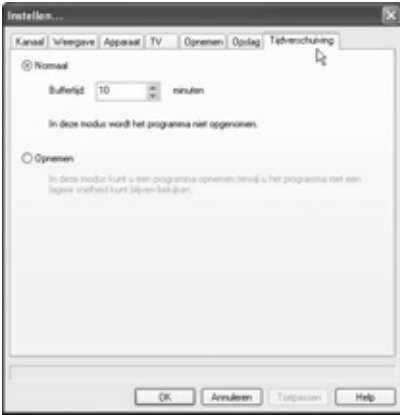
Instellen...

Kanaal | Weergave | Apparaat | TV | Opnemen | Opslag | Tijdverschuiving

Normaal

Buffertijd: 10 minuten

In deze modus wordt het programma niet opgenomen.

Opnemen

In deze modus kunt u een programma opnemen terwijl u het programma met een lagere snelheid kunt blijven bekijken.

OK | Annuleren | Toepassen | Help